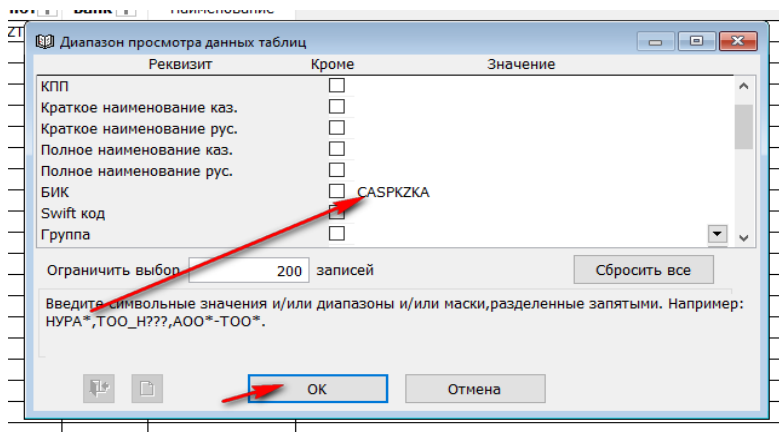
Диапазон просмотра данных таблиц

| Реквизит | Кроме | Значение |
|---|---|---|
| КПП | | |
| Краткое наименование каз. | | |
| Краткое наименование рус. | | |
| Полное наименование каз. | | |
| Полное наименование рус. | | |
| БИК | | CASPKZKA |
| Swift код | | |
| Группа | | |

Ограничить выбор 200 записей

Сбросить все

Введите символьные значения и/или диапазоны и/или маски,разделенные запятыми. Например: НУРА*,ТОО_Н???,АОО*-ТОО*.

ОК

Отмена